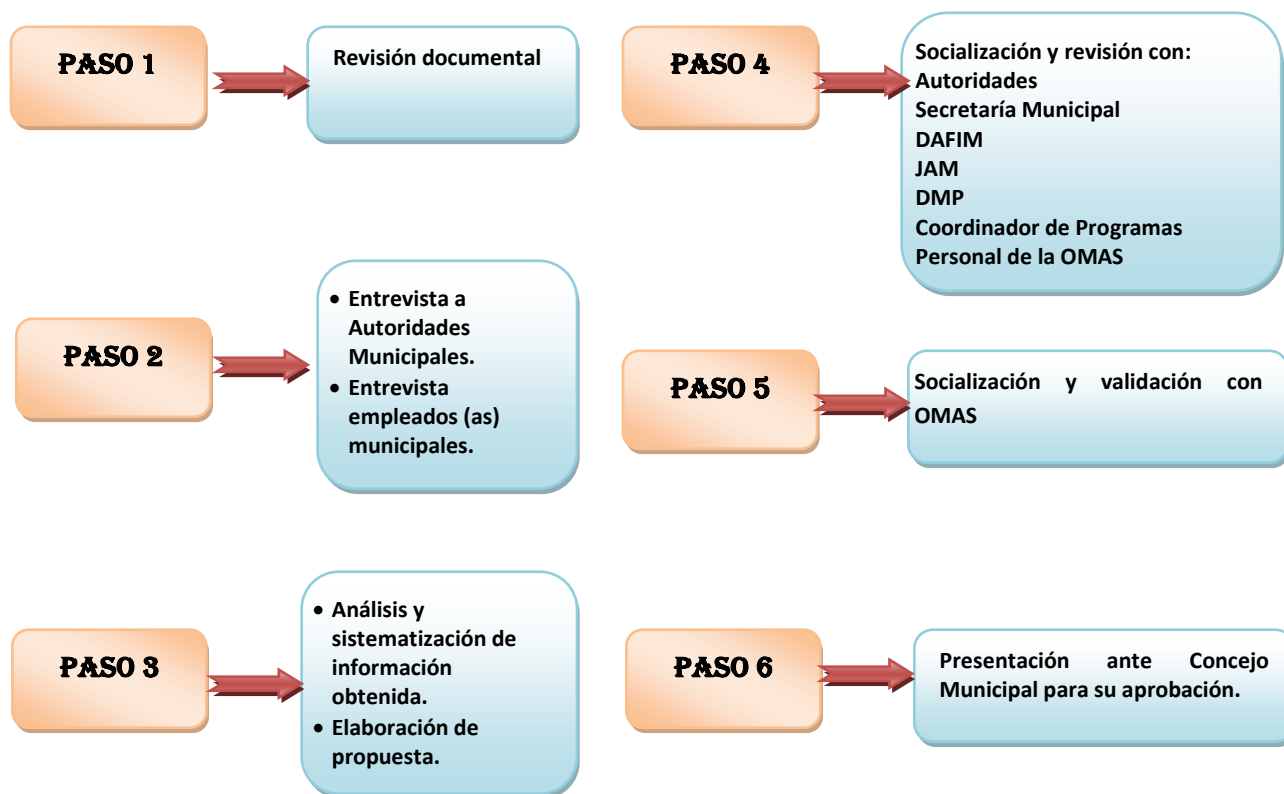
PASO 1

Revisión documental

PASO 2

- Entrevista a Autoridades Municipales.
- Entrevista empleados (as) municipales.

PASO 3

- Análisis y sistematización de información obtenida.
- Elaboración de propuesta.

PASO 4

Socialización y revisión con:
Autoridades
Secretaría Municipal
DAFIM
JAM
DMP
Coordinador de Programas
Personal de la OMAS

PASO 5

Socialización y validación con OMAS

PASO 6

Presentación ante Concejo Municipal para su aprobación.